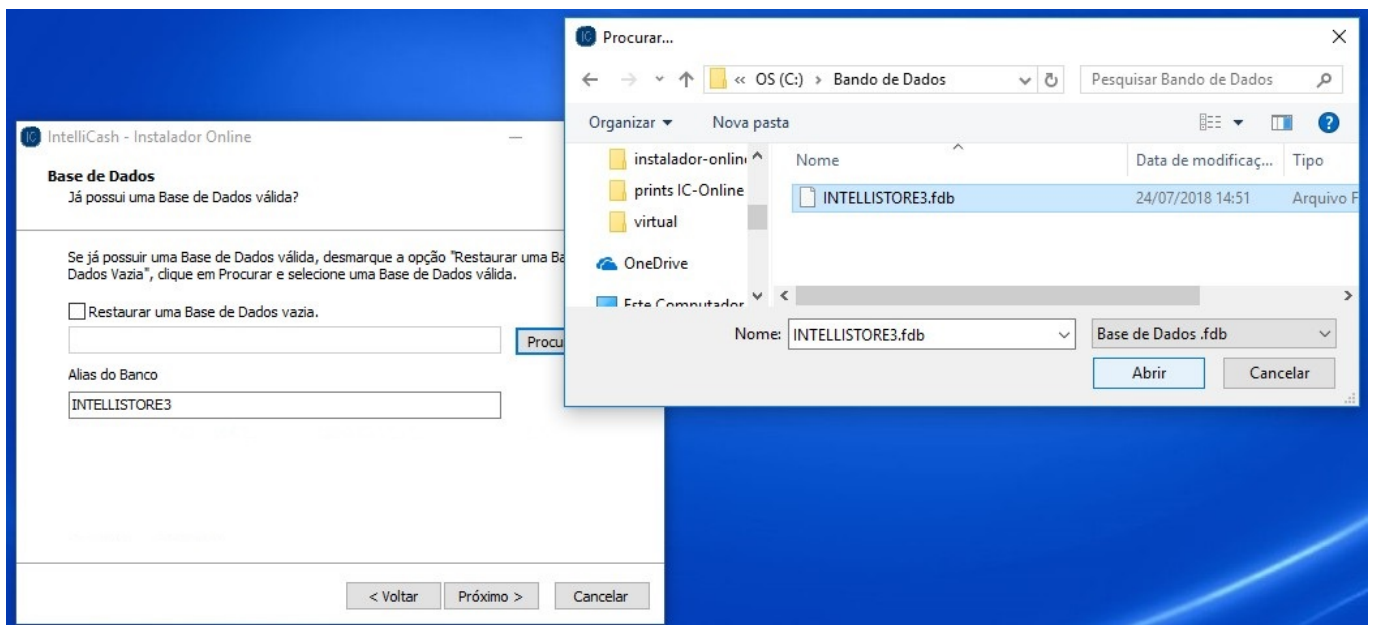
IntelliCash - Instalador Online

Base de Dados
Já possui uma Base de Dados válida?

Se já possuir uma Base de Dados válida, desmarque a opção "Restaurar uma Ba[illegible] Dados Vazia", clique em Procurar e selecione uma Base de Dados válida.

Restaurar uma Base de Dados vazia.

Procu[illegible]

Alias do Banco

INTELLISTORE3

< Voltar
Próximo >
Cancelar

Procurar...

« OS (C:) › Bando de Dados

Pesquisar Bando de Dados

Organizar ▾
Nova pasta

instalador-onlin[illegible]
prints IC-Online
virtual
OneDrive
Este Computador

| Nome | Data de modificaç... | Tipo |
|---|---|---|
| INTELLISTORE3.fdb | 24/07/2018 14:51 | Arquivo F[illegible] |

Nome: INTELLISTORE3.fdb
Base de Dados .fdb
Abrir
Cancelar